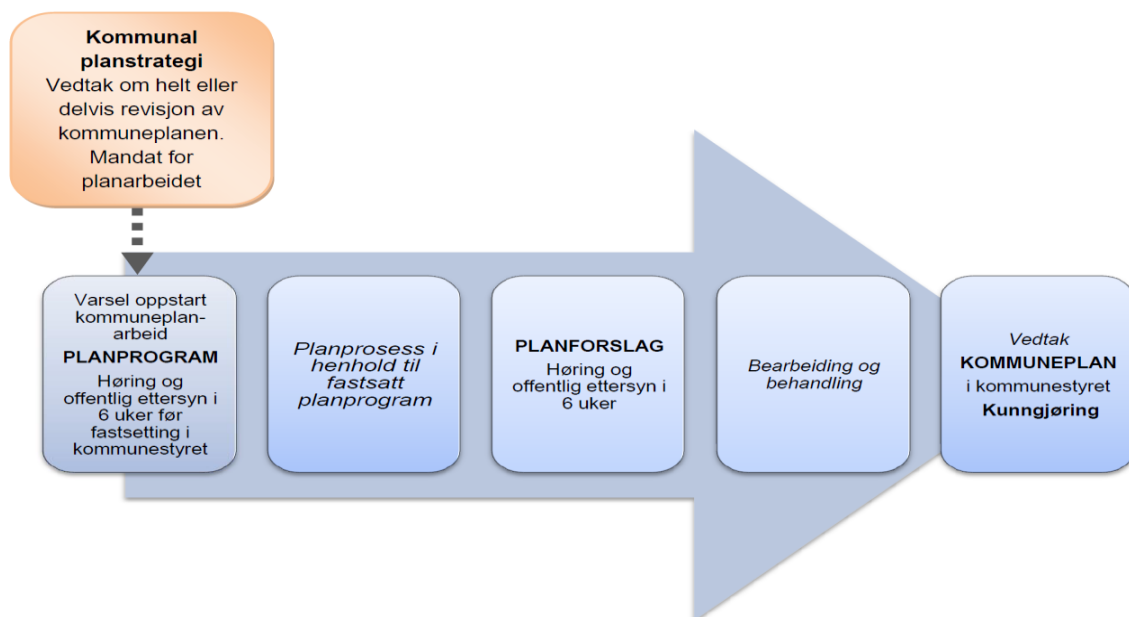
**Kommunal planstrategi**
Vedtak om helt eller delvis revisjon av kommuneplanen. Mandat for planarbeidet

Varsel oppstart kommuneplanarbeid
**PLANPROGRAM**
Høring og offentlig ettersyn i 6 uker før fastsetting i kommunestyret

*Planprosess i henhold til fastsatt planprogram*

**PLANFORSLAG**
Høring og offentlig ettersyn i 6 uker

*Bearbeiding og behandling*

*Vedtak*
**KOMMUNEPLAN**
i kommunestyret
**Kunngjøring**